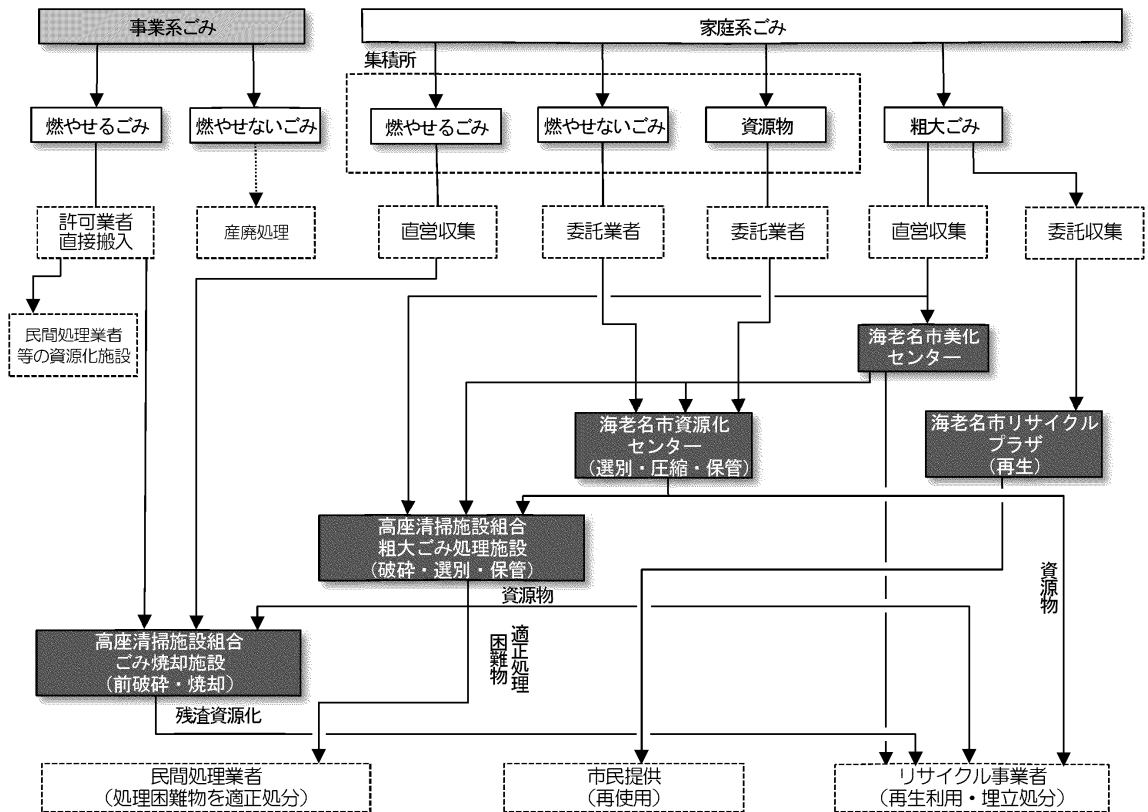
事業系ごみ

家庭系ごみ

集積所

燃やせるごみ

燃やせないごみ

燃やせるごみ

燃やせないごみ

資源物

粗大ごみ

許可業者
直接搬入

産廃処理

直営収集

委託業者

委託業者

直営収集

委託収集

民間処理業者
等の資源化施設

海老名市美化
センター

海老名市資源化
センター
（選別・圧縮・保管）

海老名市リサイクル
プラザ
（再生）

高座清掃施設組合
粗大ごみ処理施設
（破砕・選別・保管）

資源物

資源物

適正処理
困難物

高座清掃施設組合
ごみ焼却施設
（前破砕・焼却）

残渣資源化

民間処理業者
（処理困難物を適正処分）

市民提供
（再使用）

リサイクル事業者
（再生利用・埋立処分）